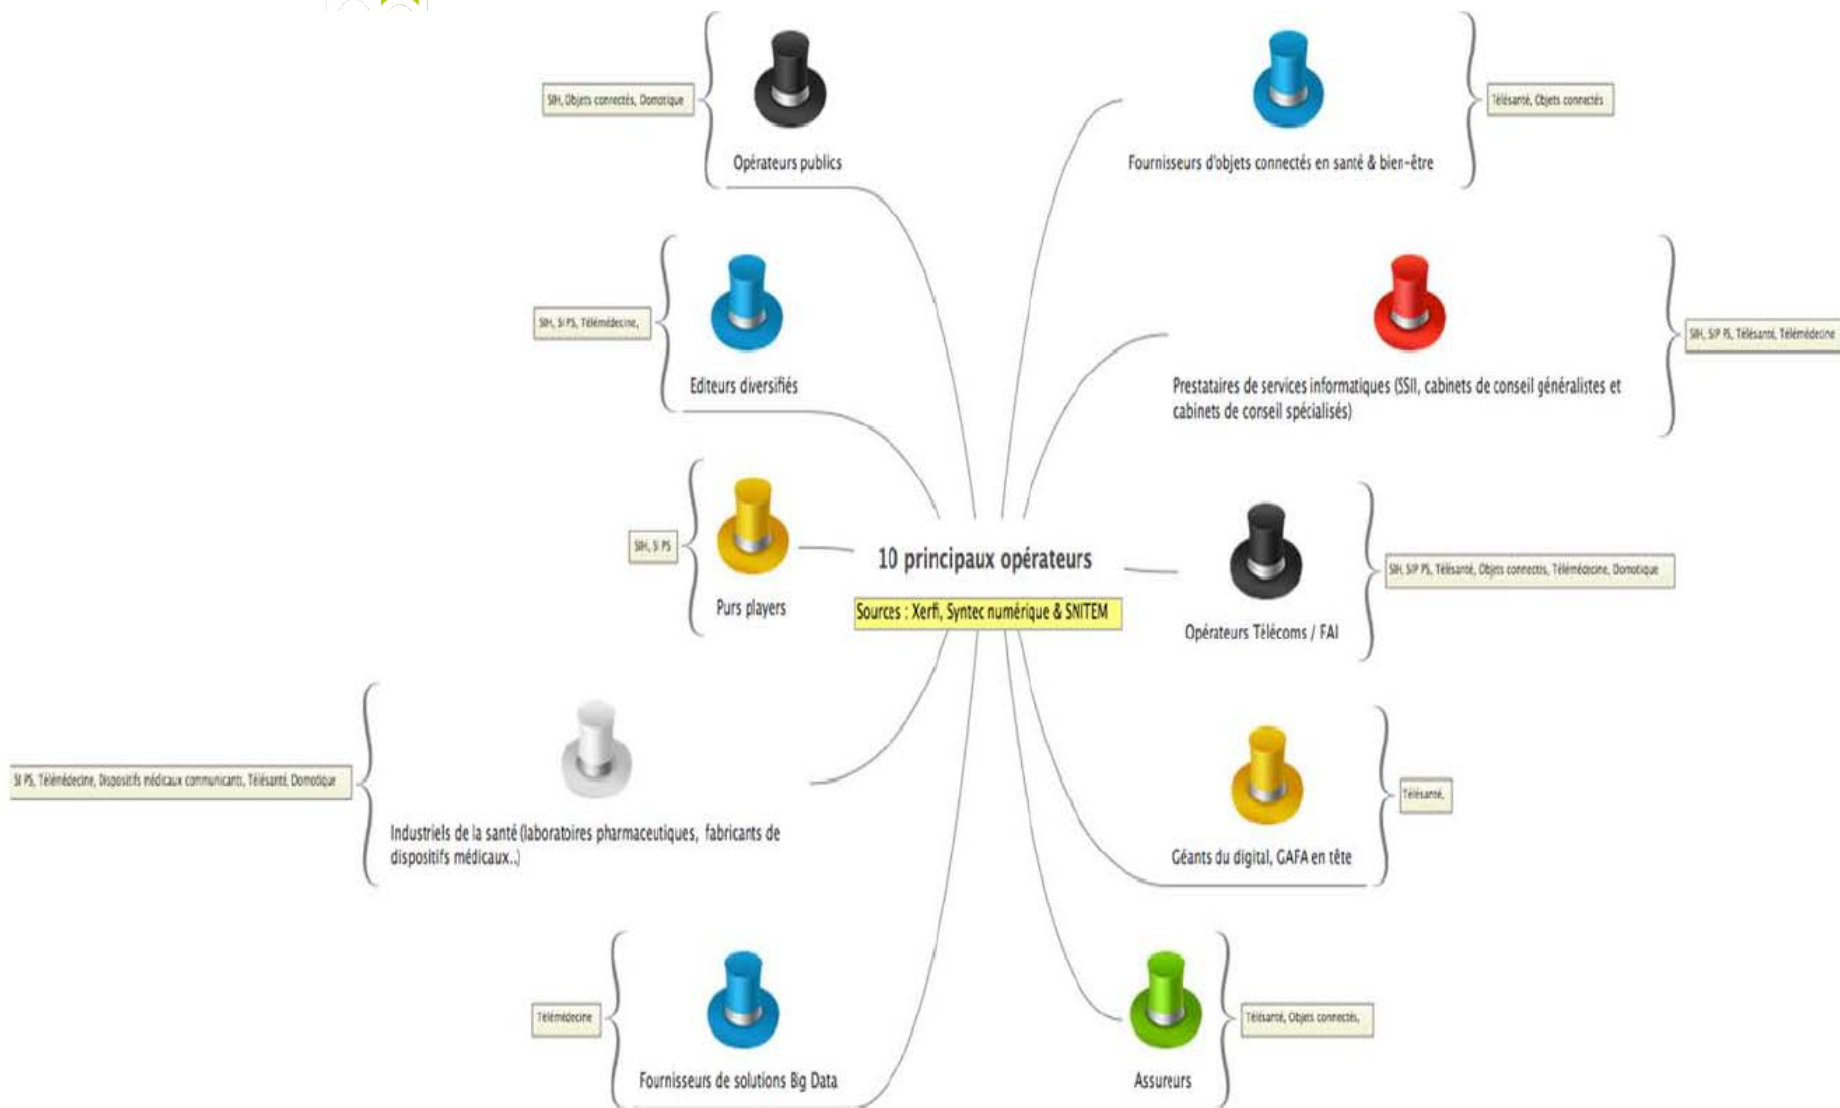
10 principaux opérateurs

Sources : Xerfi, Syntec numérique & SNITEM

SIH, Objets connectés, Domotique

Opérateurs publics

Télésanté, Objets connectés

Fournisseurs d'objets connectés en santé & bien-être

SIH, SI PS, Télémédecine,

Editeurs diversifiés

SIH, SIP PS, Télésanté, Télémédecine

Prestataires de services informatiques (SSII, cabinets de conseil généralistes et cabinets de conseil spécialisés)

SIH, SI PS

Purs players

SIH, SIP PS, Télésanté, Objets connectés, Télémédecine, Domotique

Opérateurs Télécoms / FAI

SI PS, Télémédecine, Dispositifs médicaux communicants, Télésanté, Domotique

Industriels de la santé (laboratoires pharmaceutiques, fabricants de dispositifs médicaux..)

Télésanté,

Géants du digital, GAFA en tête

Télémédecine

Fournisseurs de solutions Big Data

Télésanté, Objets connectés,

Assureurs